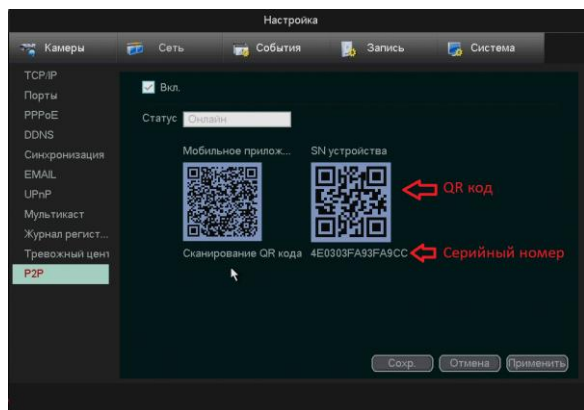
Настройка

Камеры
Сеть
События
Запись
Система

TCP/IP
Порты
PPPoE
DDNS
Синхронизация
EMAIL
UPnP
Мультикаст
Журнал регист...
Тревожный цент
P2P

Вкл.

Статус Онлайн

Мобильное прилож...
SN устройства

QR код

Сканирование QR кода
4E0303FA93FA9CC
Серийный номер

Сохр.
Отмена
Применить